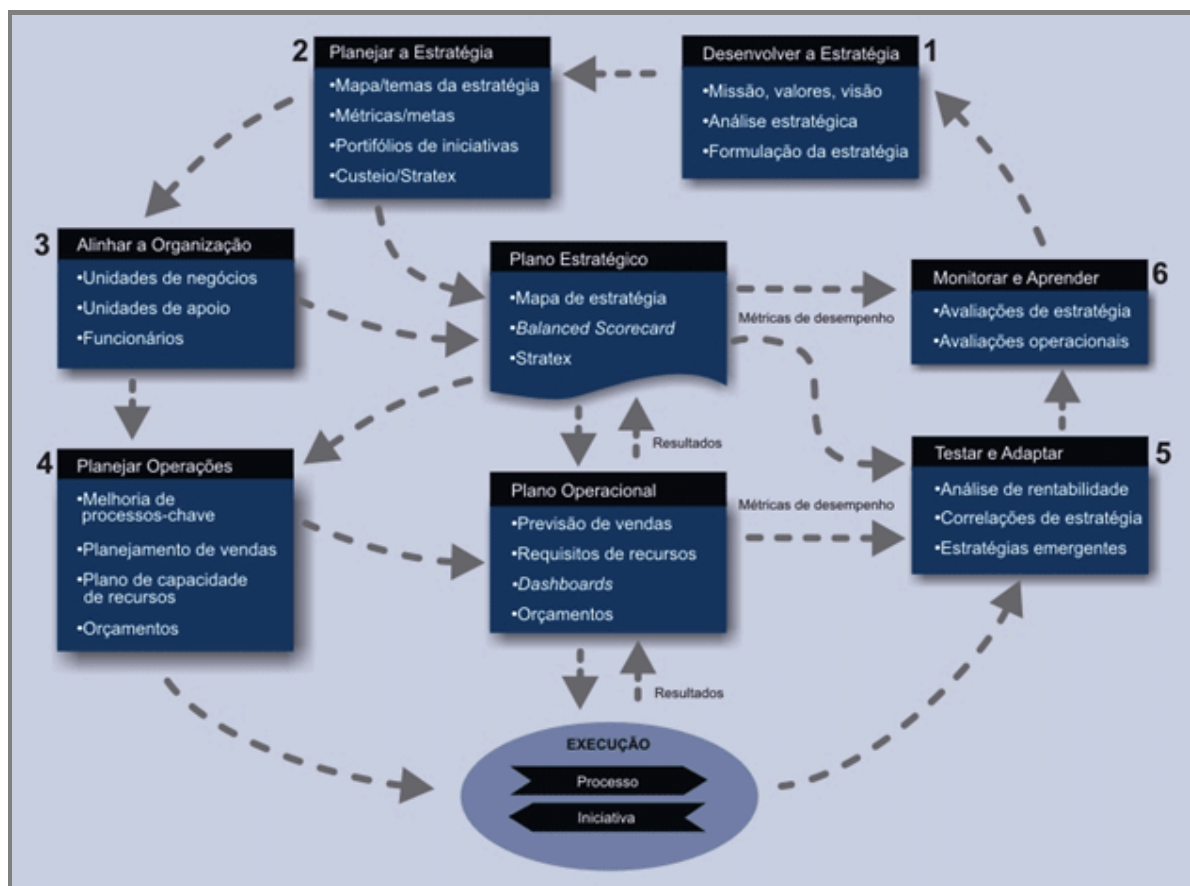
2 Planejar a Estratégia
•Mapa/temas da estratégia
•Métricas/metas
•Portifólios de iniciativas
•Custeio/Stratex

Desenvolver a Estratégia 1
•Missão, valores, visão
•Análise estratégica
•Formulação da estratégia

3 Alinhar a Organização
•Unidades de negócios
•Unidades de apoio
•Funcionários

Plano Estratégico
•Mapa de estratégia
•*Balanced Scorecard*
•Stratex

Métricas de desempenho

Monitorar e Aprender 6
•Avaliações de estratégia
•Avaliações operacionais

Resultados

4 Planejar Operações
•Melhoria de processos-chave
•Planejamento de vendas
•Plano de capacidade de recursos
•Orçamentos

Plano Operacional
•Previsão de vendas
•Requisitos de recursos
•*Dashboards*
•Orçamentos

Métricas de desempenho

Testar e Adaptar 5
•Análise de rentabilidade
•Correlações de estratégia
•Estratégias emergentes

Resultados

EXECUÇÃO
Processo
Iniciativa